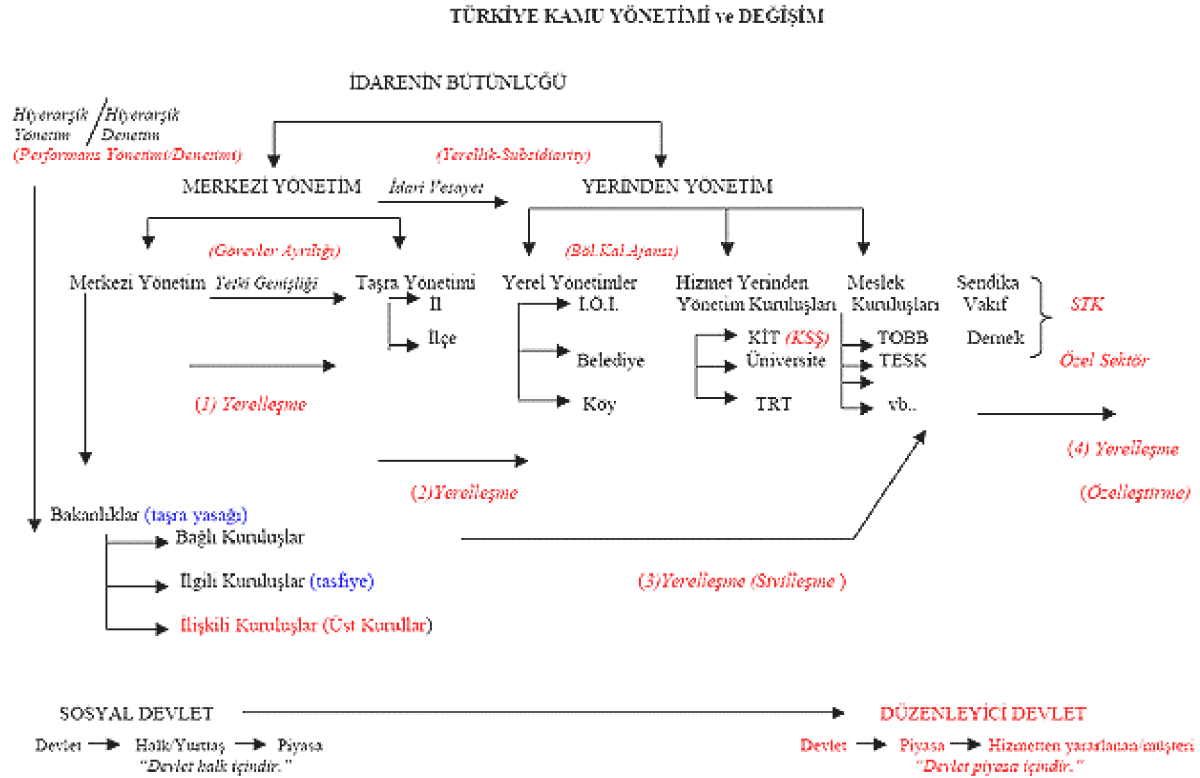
TÜRKİYE KAMU YÖNETİMİ ve DEĞİŞİM

İDARENİN BÜTÜNLÜĞÜ

Hiyerarşik Yönetim / Hiyerarşik Denetim
(Performans Yönetimi/Denetimi)

(Yerellik-Subsidiarity)

MERKEZİ YÖNETİM
İdari Vesayet
YERİNDEN YÖNETİM

(Görevler Ayrılığı)
(Böl.Kal.Ajansı)

Merkezi Yönetim
Yetki Genişliği
Taşra Yönetimi
İl
İlçe

Yerel Yönetimler
İ.Ö.İ.
Belediye
Köy

Hizmet Yerinden Yönetim Kuruluşları
KİT (KSŞ)
Üniversite
TRT

Meslek Kuruluşları
TOBB
TESK
vb..

Sendika
Vakıf
Dernek
STK
Özel Sektör

(1) Yerelleşme

(2)Yerelleşme

(4) Yerelleşme
(Özelleştirme)

Bakanlıklar (taşra yasağı)
Bağlı Kuruluşlar
İlgili Kuruluşlar (tasfiye)
İlişkili Kuruluşlar (Üst Kurullar)

(3)Yerelleşme (Sivilleşme )

SOSYAL DEVLET
DÜZENLEYİCİ DEVLET

Devlet → Halk/Yurttaş → Piyasa
"Devlet halk içindir."

Devlet → Piyasa → Hizmetten yararlanan/müşteri
"Devlet piyasa içindir."